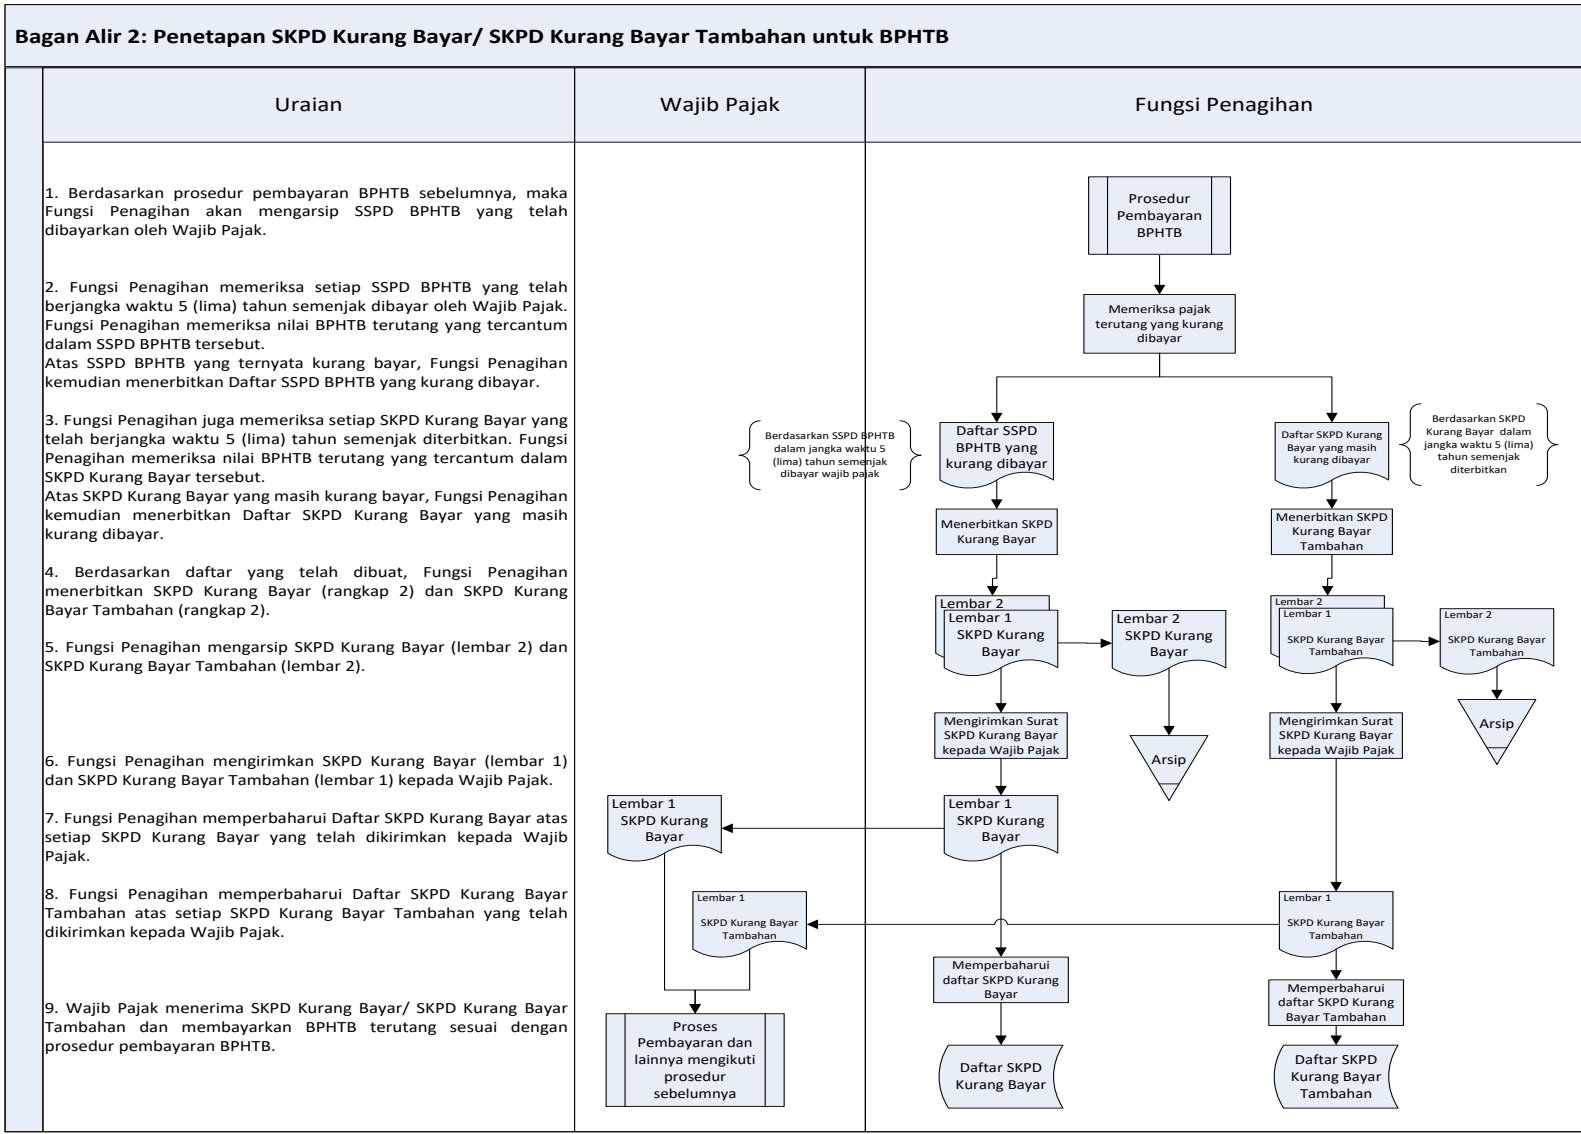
Bagan Alir 2: Penetapan SKPD Kurang Bayar/ SKPD Kurang Bayar Tambahan untuk BPHTB

Uraian

Wajib Pajak

Fungsi Penagihan

1. Berdasarkan prosedur pembayaran BPHTB sebelumnya, maka Fungsi Penagihan akan mengarsip SSPD BPHTB yang telah dibayarkan oleh Wajib Pajak.

2. Fungsi Penagihan memeriksa setiap SSPD BPHTB yang telah berjangka waktu 5 (lima) tahun semenjak dibayar oleh Wajib Pajak. Fungsi Penagihan memeriksa nilai BPHTB terutang yang tercantum dalam SSPD BPHTB tersebut.
Atas SSPD BPHTB yang ternyata kurang bayar, Fungsi Penagihan kemudian menerbitkan Daftar SSPD BPHTB yang kurang dibayar.

3. Fungsi Penagihan juga memeriksa setiap SKPD Kurang Bayar yang telah berjangka waktu 5 (lima) tahun semenjak diterbitkan. Fungsi Penagihan memeriksa nilai BPHTB terutang yang tercantum dalam SKPD Kurang Bayar tersebut.
Atas SKPD Kurang Bayar yang masih kurang bayar, Fungsi Penagihan kemudian menerbitkan Daftar SKPD Kurang Bayar yang masih kurang dibayar.

4. Berdasarkan daftar yang telah dibuat, Fungsi Penagihan menerbitkan SKPD Kurang Bayar (rangkap 2) dan SKPD Kurang Bayar Tambahan (rangkap 2).

5. Fungsi Penagihan mengarsip SKPD Kurang Bayar (lembar 2) dan SKPD Kurang Bayar Tambahan (lembar 2).

6. Fungsi Penagihan mengirimkan SKPD Kurang Bayar (lembar 1) dan SKPD Kurang Bayar Tambahan (lembar 1) kepada Wajib Pajak.

7. Fungsi Penagihan memperbaharui Daftar SKPD Kurang Bayar atas setiap SKPD Kurang Bayar yang telah dikirimkan kepada Wajib Pajak.

8. Fungsi Penagihan memperbaharui Daftar SKPD Kurang Bayar Tambahan atas setiap SKPD Kurang Bayar Tambahan yang telah dikirimkan kepada Wajib Pajak.

9. Wajib Pajak menerima SKPD Kurang Bayar/ SKPD Kurang Bayar Tambahan dan membayarkan BPHTB terutang sesuai dengan prosedur pembayaran BPHTB.

Prosedur Pembayaran BPHTB

Memeriksa pajak terutang yang kurang dibayar

Berdasarkan SSPD BPHTB dalam jangka waktu 5 (lima) tahun semenjak dibayar wajib pajak

Daftar SSPD BPHTB yang kurang dibayar

Daftar SKPD Kurang Bayar yang masih kurang dibayar

Berdasarkan SKPD Kurang Bayar dalam jangka waktu 5 (lima) tahun semenjak diterbitkan

Menerbitkan SKPD Kurang Bayar

Menerbitkan SKPD Kurang Bayar Tambahan

Lembar 2
Lembar 1
SKPD Kurang Bayar

Lembar 2
SKPD Kurang Bayar

Lembar 2
Lembar 1
SKPD Kurang Bayar Tambahan

Lembar 2
SKPD Kurang Bayar Tambahan

Arsip

Mengirimkan Surat SKPD Kurang Bayar kepada Wajib Pajak

Arsip

Mengirimkan Surat SKPD Kurang Bayar kepada Wajib Pajak

Lembar 1
SKPD Kurang Bayar

Lembar 1
SKPD Kurang Bayar

Lembar 1
SKPD Kurang Bayar Tambahan

Lembar 1
SKPD Kurang Bayar Tambahan

Memperbaharui daftar SKPD Kurang Bayar

Memperbaharui daftar SKPD Kurang Bayar Tambahan

Proses Pembayaran dan lainnya mengikuti prosedur sebelumnya

Daftar SKPD Kurang Bayar

Daftar SKPD Kurang Bayar Tambahan